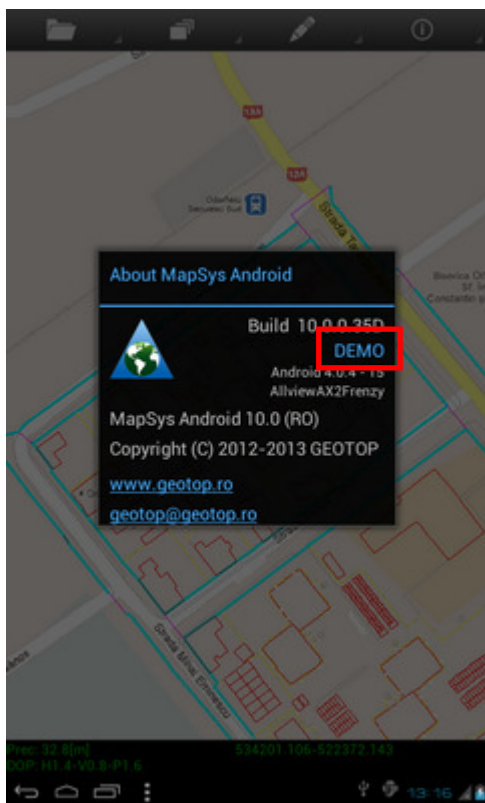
134

134

Gara Sfântu Gheorghe

Strada Te

Biserica Ortodoxă Sf. Constantin

About MapSys Android

Build 10.0.0.35D

DEMO

Android 4.0.4 - 15

AllviewAX2Frenzy

MapSys Android 10.0 (RO)

Copyright (C) 2012-2013 GEOTOP

www.geotop.ro

geotop@geotop.ro

Strada Mihai Eminescu

Prec: 32.8[m]

DOP: H1.4-V0.8-P1.6

534201.106-522372.143

13:16